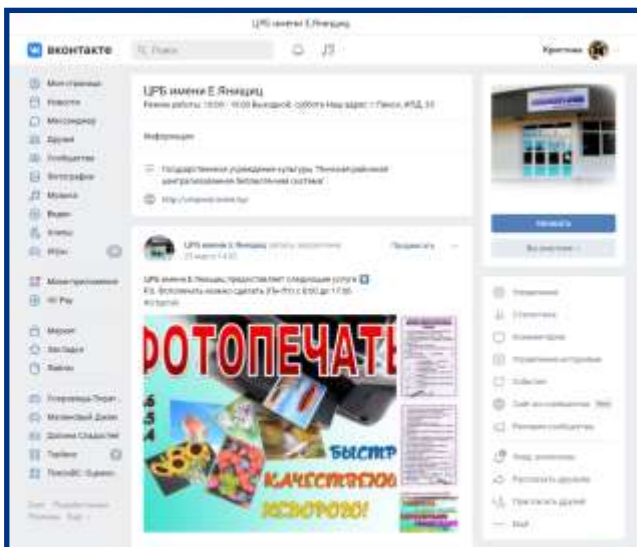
ЦРБ имени Е.Яниццы

ВКОНТАКТЕ

Поиск

Кристина

Моя страница
Новости
Мессенджер
Друзья
Сообщества
Фотографии
Музыка
Видео
Клипы
Игры

Мини-приложения
VK Pay

Маркет
Закладки
Файлы

ЦРБ имени Е.Яниццы

Режим работы: 10:00 - 18:00 Выходной: суббота Наш адрес: г.Пенза, ИЛД, 33

Информация

Государственное учреждение культуры "Пензенская районная централизованная библиотечная система"

http://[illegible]

ЦРБ имени Е.Яниццы

Подписаться

ЦРБ имени Е.Яниццы предоставляет следующие услуги
P.S. Исполнить можно сделать (Пн-Пт) с 8:00 до 17:30.

ФОТОПЕЧАТЬ

БЫСТР

КАЧЕСТВЕННО

НЕДОРОГО!

Написать

Вы участник

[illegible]